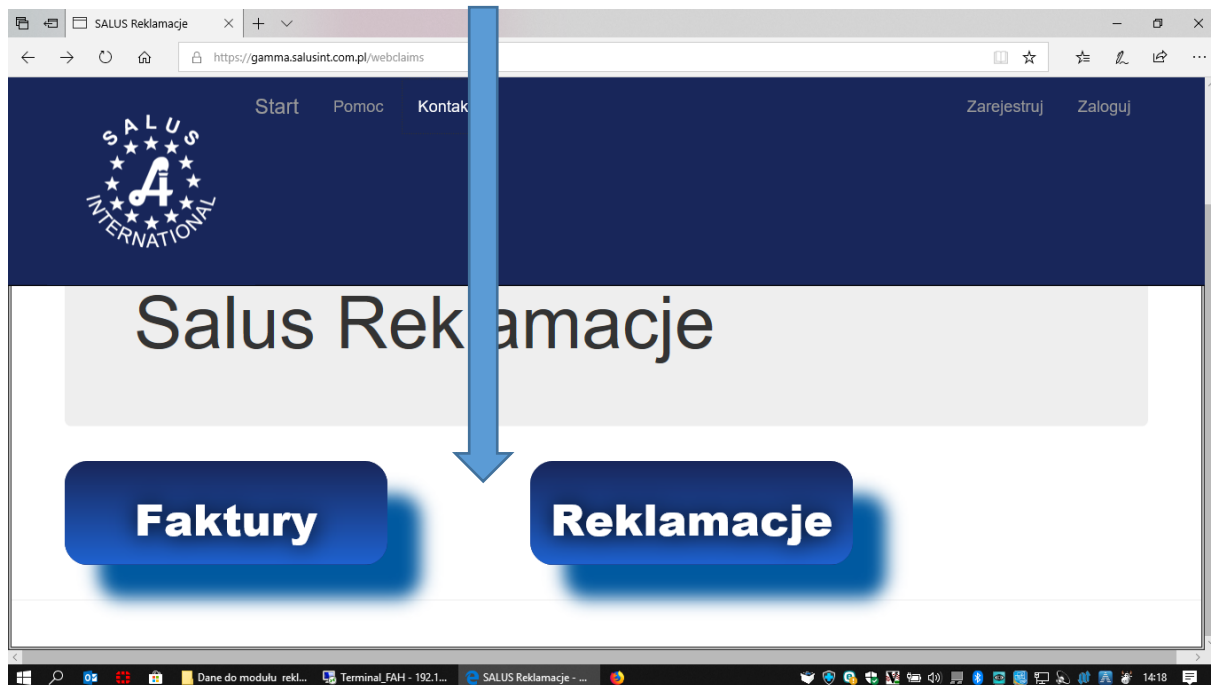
SALUS Reklamacje

https://gamma.salusint.com.pl/webclaims

Start Pomoc Kontakt

Zarejestruj Zaloguj

SALUS A INTERNATIONAL

Salus Reklamacje

Faktury

Reklamacje

Dane do modułu rekl... Terminal_FAH - 192.1... SALUS Reklamacje - ...

14:18